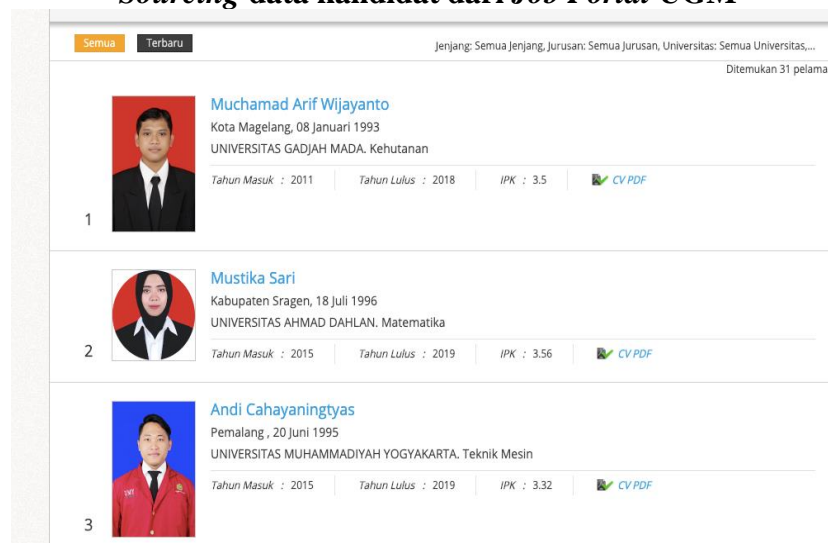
*Sourcing* data kandidat dari *Job Portal* UGM

Semua Terbaru

Jenjang: Semua Jenjang, Jurusan: Semua Jurusan, Universitas: Semua Universitas,...

Ditemukan 31 pelama

1

Muchamad Arif Wijayanto

Kota Magelang, 08 Januari 1993

UNIVERSITAS GADJAH MADA. Kehutanan

Tahun Masuk : 2011 Tahun Lulus : 2018 IPK : 3.5 CV PDF

2

Mustika Sari

Kabupaten Sragen, 18 Juli 1996

UNIVERSITAS AHMAD DAHLAN. Matematika

Tahun Masuk : 2015 Tahun Lulus : 2019 IPK : 3.56 CV PDF

3

Andi Cahayaningtyas

Pemalang , 20 Juni 1995

UNIVERSITAS MUHAMMADIYAH YOGYAKARTA. Teknik Mesin

Tahun Masuk : 2015 Tahun Lulus : 2019 IPK : 3.32 CV PDF